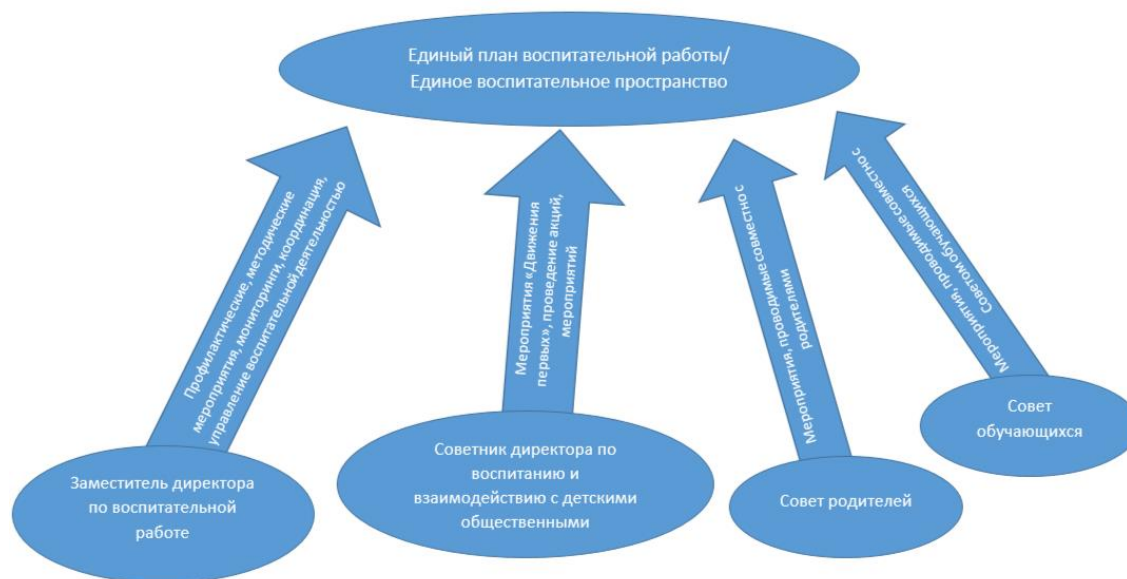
Единый план воспитательной работы/ Единое воспитательное пространство

Профилактические, методические мероприятия, мониторинги, координация, управление воспитательной деятельностью

Мероприятия «Движения первых», проведение акций, мероприятий

Мероприятия, проводимые совместно с родителями

Мероприятия, проводимые совместно с Советом обучающихся

Заместитель директора по воспитательной работе

Советник директора по воспитанию и взаимодействию с детскими общественными

Совет родителей

Совет обучающихся